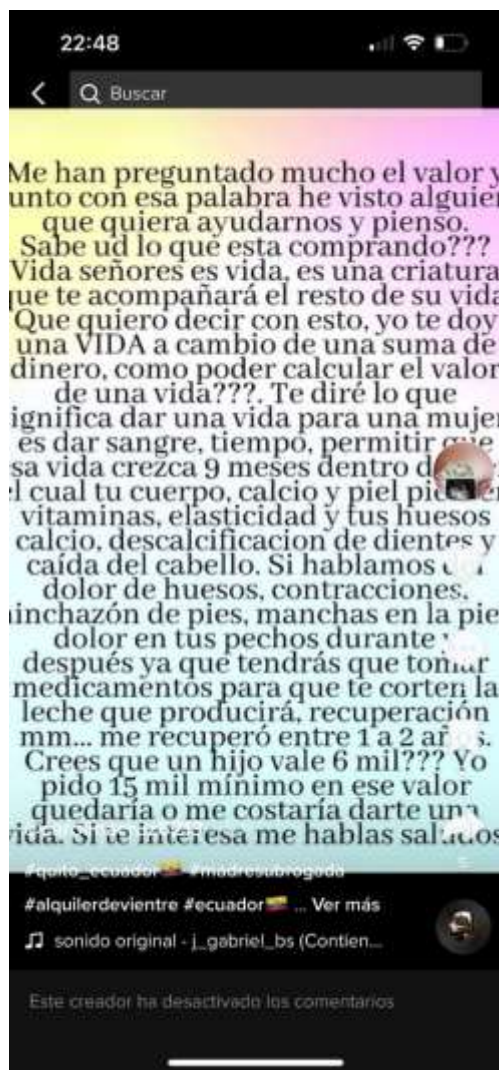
22:48

Buscar

Me han preguntado mucho el valor y unto con esa palabra he visto alguien que quiera ayudarnos y pienso. Sabe ud lo que esta comprando??? Vida señores es vida, es una criatura que te acompañará el resto de su vida Que quiero decir con esto, yo te doy una VIDA a cambio de una suma de dinero, como poder calcular el valor de una vida???. Te diré lo que significa dar una vida para una mujer es dar sangre, tiempo, permitir que esa vida crezca 9 meses dentro d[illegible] el cual tu cuerpo, calcio y piel pi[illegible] vitaminas, elasticidad y tus huesos calcio, descalcificacion de dientes y caída del cabello. Si hablamos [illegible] dolor de huesos, contracciones, hinchazón de pies, manchas en la piel dolor en tus pechos durante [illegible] después ya que tendrás que tomar medicamentos para que te corten la leche que producirá, recuperación mm... me recuperó entre 1 a 2 años. Crees que un hijo vale 6 mil??? Yo pido 15 mil mínimo en ese valor quedaría o me costaría darte una vida. Si te interesa me hablas saludos

#quito_ecuador #madresubrogado
#alquilerdevientre #ecuador ... Ver más
sonido original - j_gabriel_bs (Contien...

Este creador ha desactivado los comentarios